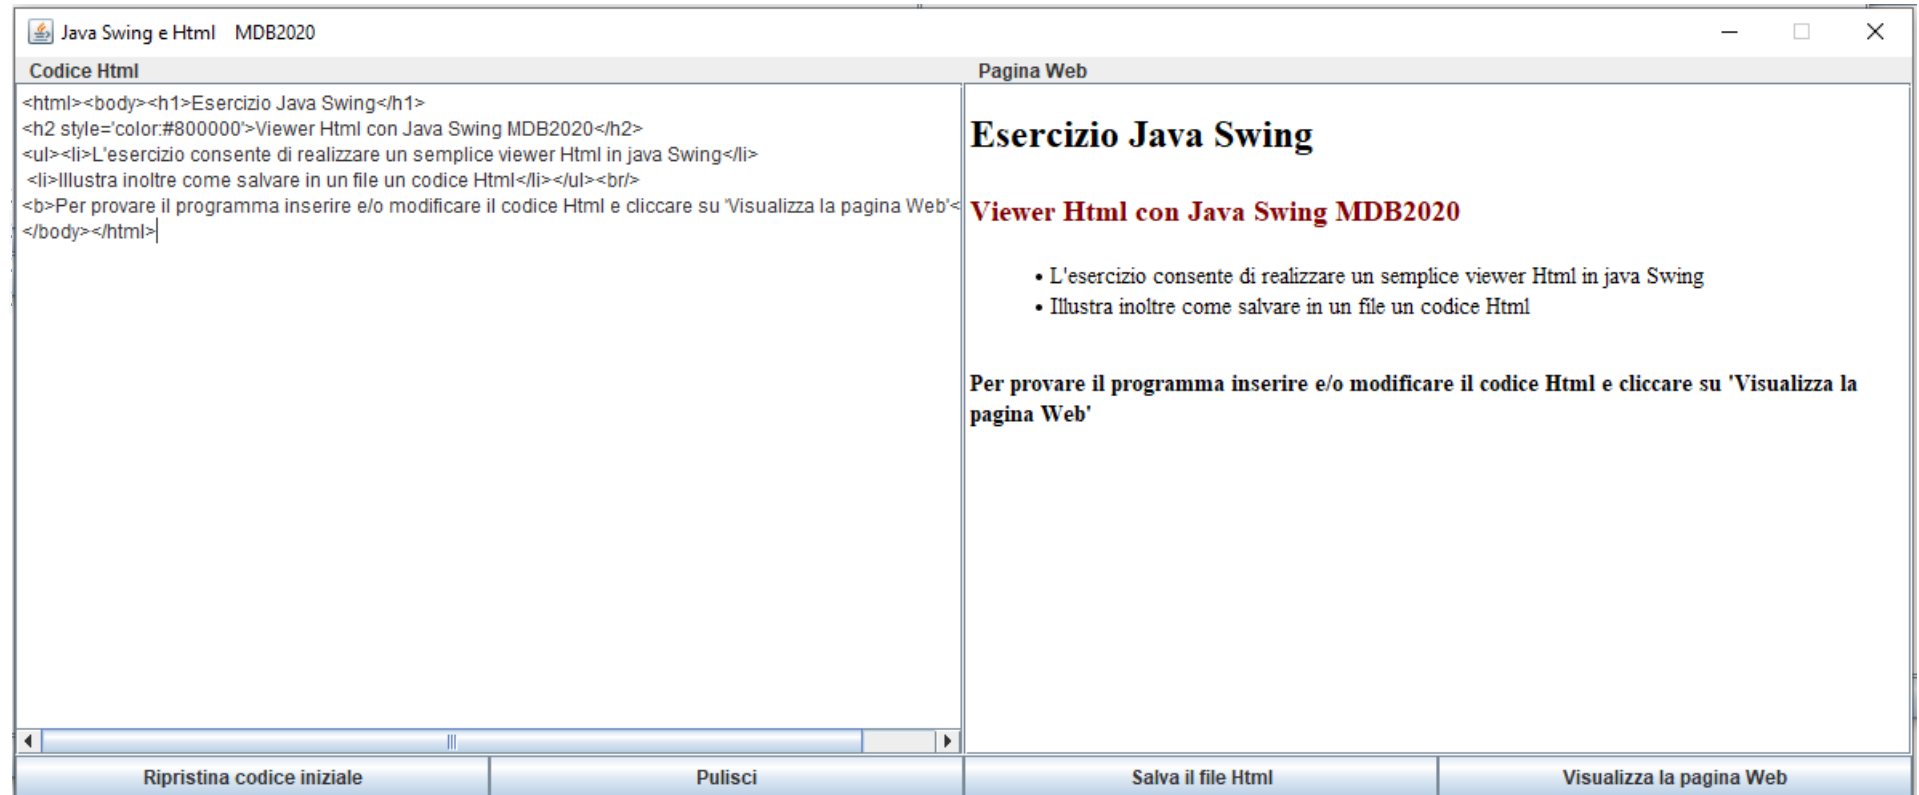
Java Swing e Html MDB2020

Codice Html

<html><body><h1>Esercizio Java Swing</h1>
<h2 style='color:#800000'>Viewer Html con Java Swing MDB2020</h2>
<ul><li>L'esercizio consente di realizzare un semplice viewer Html in java Swing</li>
<li>Illustra inoltre come salvare in un file un codice Html</li></ul><br/>
<b>Per provare il programma inserire e/o modificare il codice Html e cliccare su 'Visualizza la pagina Web'<
</body></html>

Pagina Web

Esercizio Java Swing

Viewer Html con Java Swing MDB2020

• L'esercizio consente di realizzare un semplice viewer Html in java Swing
• Illustra inoltre come salvare in un file un codice Html

Per provare il programma inserire e/o modificare il codice Html e cliccare su 'Visualizza la pagina Web'

Ripristina codice iniziale

Pulisci

Salva il file Html

Visualizza la pagina Web